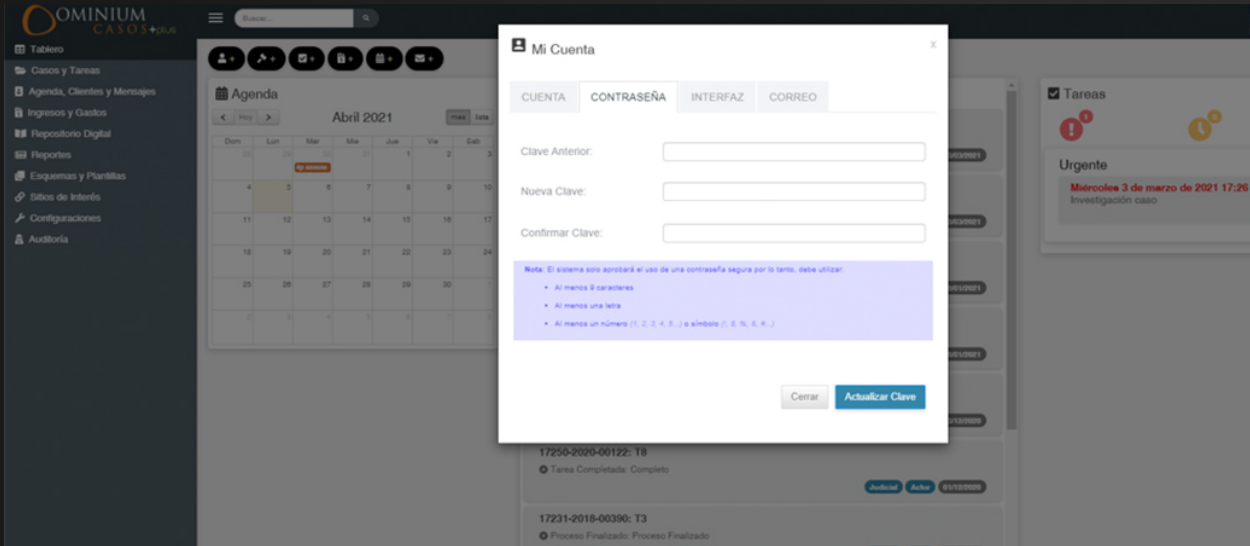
OMINIUM CASOS plus

Buscar...

Tablero
Casos y Tareas
Agenda, Clientes y Mensajes
Ingresos y Gastos
Repositorio Digital
Reportes
Esquemas y Plantillas
Sitios de Interés
Configuraciones
Auditoría

Agenda
< Hoy >
Abril 2021
mes lista

| Dom | Lun | Mar | Mie | Jue | Vie | Sab |
|---|---|---|---|---|---|---|
| 28 | 29 | 30 | 31 | 1 | 2 | 3 |
| 4 | 5 | 6 | 7 | 8 | 9 | 10 |
| 11 | 12 | 13 | 14 | 15 | 16 | 17 |
| 18 | 19 | 20 | 21 | 22 | 23 | 24 |
| 25 | 26 | 27 | 28 | 29 | 30 | 1 |
| 2 | 3 | 4 | 5 | 6 | 7 | 8 |

Mi Cuenta
x

CUENTA | CONTRASEÑA | INTERFAZ | CORREO

Clave Anterior:
Nueva Clave:
Confirmar Clave:

Nota: El sistema solo aprobará el uso de una contraseña segura por lo tanto, debe utilizar:
• Al menos 9 caracteres
• Al menos una letra
• Al menos un número (1, 2, 3, 4, 5...) o símbolo (!, $, %, &, #...)

Cerrar
Actualizar Clave

Tareas
Urgente
Miércoles 3 de marzo de 2021 17:26
Investigación caso

17250-2020-00122: T8
Tarea Completada: Completo
Judicial Actor 01/12/2020

17231-2018-00390: T3
Proceso Finalizado: Proceso Finalizado